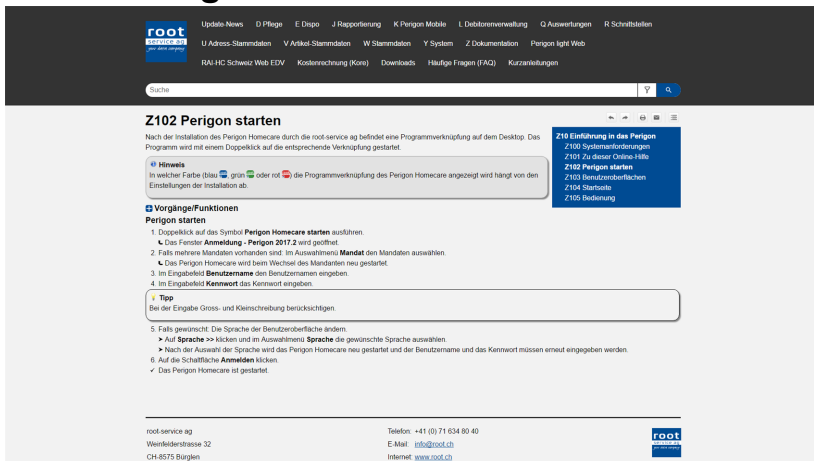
root
service.ag
your daten company

Update-News D Pflege E Dispo J Rapportierung K Perigon Mobile L Debitorenverwaltung Q Auswertungen R Schnittstellen
U Adress-Stammdaten V Artikel-Stammdaten W Stammdaten Y System Z Dokumentation Perigon light Web
RAI-HC Schweiz Web EDV Kostenrechnung (Kore) Downloads Häufige Fragen (FAQ) Kurzanleitungen

Suche

Z102 Perigon starten

Nach der Installation des Perigon Homecare durch die root-service ag befindet eine Programmverknüpfung auf dem Desktop. Das Programm wird mit einem Doppelklick auf die entsprechende Verknüpfung gestartet.

Hinweis
In welcher Farbe (blau , grün oder rot ) die Programmverknüpfung des Perigon Homecare angezeigt wird hängt von den Einstellungen der Installation ab.

Z10 Einführung in das Perigon
Z100 Systemanforderungen
Z101 Zu dieser Online-Hilfe
Z102 Perigon starten
Z103 Benutzeroberflächen
Z104 Startseite
Z105 Bedienung

Vorgänge/Funktionen
Perigon starten
1. Doppelklick auf das Symbol Perigon Homecare starten ausführen.
Das Fenster Anmeldung - Perigon 2017.2 wird geöffnet.
2. Falls mehrere Mandaten vorhanden sind: Im Auswahlmenü Mandat den Mandaten auswählen.
Das Perigon Homecare wird beim Wechsel des Mandaten neu gestartet.
3. Im Eingabefeld Benutzername den Benutzernamen eingeben.
4. Im Eingabefeld Kennwort das Kennwort eingeben.

Tipp
Bei der Eingabe Gross- und Kleinschreibung berücksichtigen.

5. Falls gewünscht: Die Sprache der Benutzeroberfläche ändern.
➤ Auf Sprache >> klicken und im Auswahlmenü Sprache die gewünschte Sprache auswählen.
➤ Nach der Auswahl der Sprache wird das Perigon Homecare neu gestartet und der Benutzername und das Kennwort müssen erneut eingegeben werden.
6. Auf die Schaltfläche Anmelden klicken.
✓ Das Perigon Homecare ist gestartet.

root-service ag
Weinfelderstrasse 32
CH-8575 Bürglen

Telefon: +41 (0) 71 634 80 40
E-Mail: info@root.ch
Internet: www.root.ch

root
service.ag
your daten company